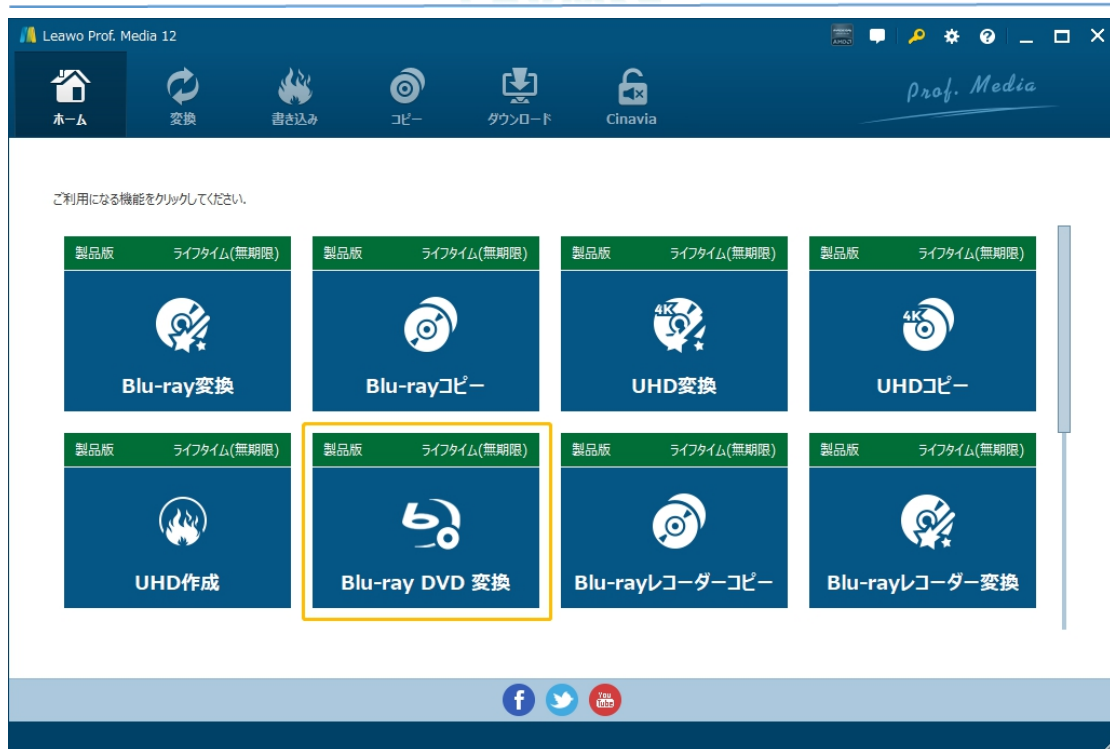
Leawo Prof. Media 12

ホーム
変換
書き込み
コピー
ダウンロード
Cinavia

Prof. Media

ご利用になる機能をクリックしてください。

製品版 ライフタイム(無期限)
Blu-ray変換

製品版 ライフタイム(無期限)
Blu-rayコピー

製品版 ライフタイム(無期限)
4K
UHD変換

製品版 ライフタイム(無期限)
4K
UHDコピー

製品版 ライフタイム(無期限)
UHD作成

製品版 ライフタイム(無期限)
Blu-ray DVD 変換

製品版 ライフタイム(無期限)
Blu-rayレコーダーコピー

製品版 ライフタイム(無期限)
Blu-rayレコーダー変換

f
You Tube